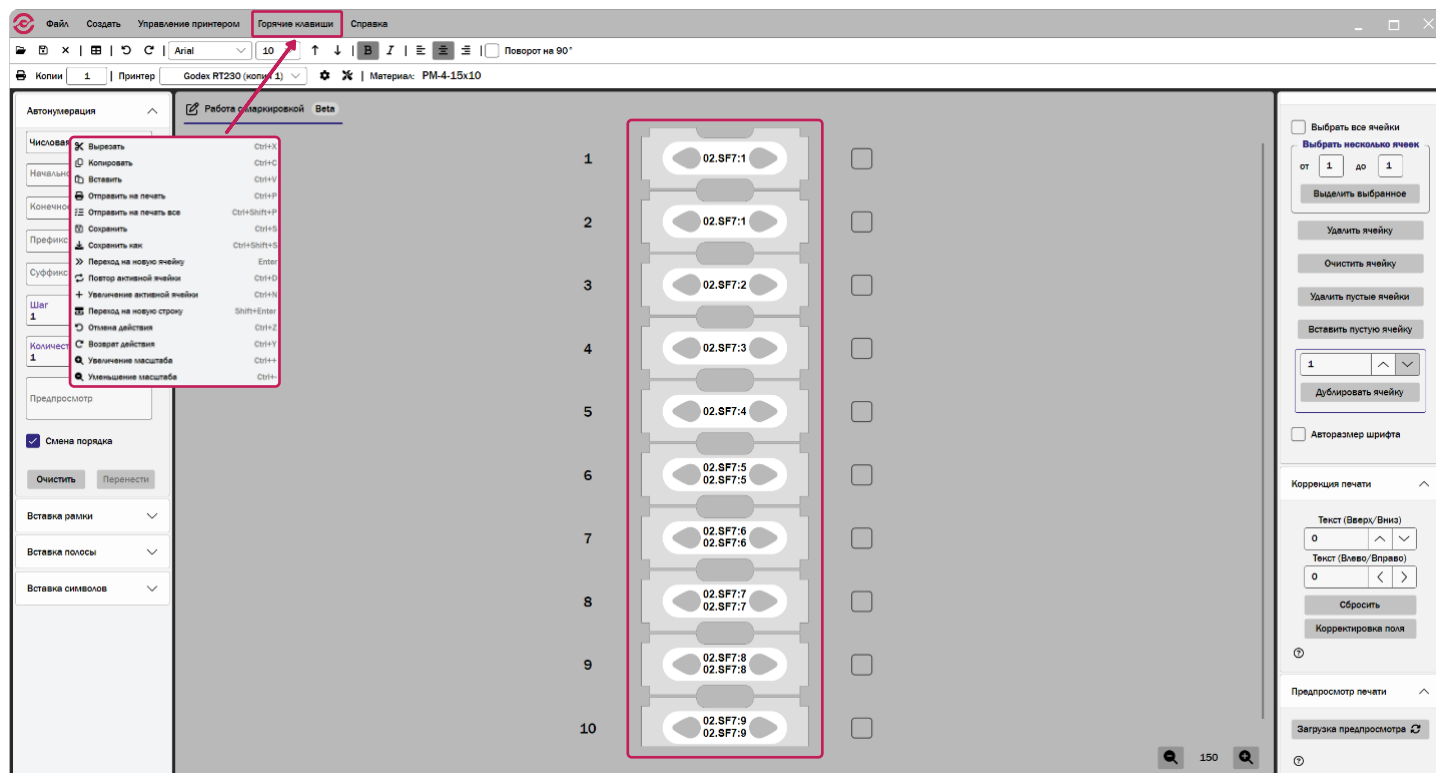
Файл Создать Управление принтером Горячие клавиши Справка

Arial 10 B I Поворот на 90°

Копии 1 | Принтер Godex RT230 (копия 1) | Материал: PM-4-15x10

Автонумерация

Числовая
Начальн
Конечно
Префикс
Суффикс
Шаг
1
Количест
1

Вырезать Ctrl+X
Копировать Ctrl+C
Вставить Ctrl+V
Отправить на печать Ctrl+P
Отправить на печать все Ctrl+Shift+P
Сохранить Ctrl+S
Сохранить как Ctrl+Shift+S
Переход на новую ячейку Enter
Повтор активной ячейки Ctrl+D
Увеличение активной ячейки Ctrl+N
Переход на новую строку Shift+Enter
Отмена действия Ctrl+Z
Возврат действия Ctrl+Y
Увеличение масштаба Ctrl++
Уменьшение масштаба Ctrl+-

Предпросмотр

Смена порядка

Очистить Перенести

Вставка рамки
Вставка полосы
Вставка символов

Работа с маркировкой Beta

1 02.SF7:1
2 02.SF7:1
3 02.SF7:2
4 02.SF7:3
5 02.SF7:4
6 02.SF7:5 02.SF7:5
7 02.SF7:6 02.SF7:6
8 02.SF7:7 02.SF7:7
9 02.SF7:8 02.SF7:8
10 02.SF7:9 02.SF7:9

150

Выбрать все ячейки
Выбрать несколько ячеек
от 1 до 1
Выделить выбранное
Удалить ячейку
Очистить ячейку
Удалить пустые ячейки
Вставить пустую ячейку
1
Дублировать ячейку
Авторазмер шрифта

Коррекция печати
Текст (Вверх/Вниз)
0
Текст (Влево/Вправо)
0
Сбросить
Корректировка поля

Предпросмотр печати
Загрузка предпросмотра